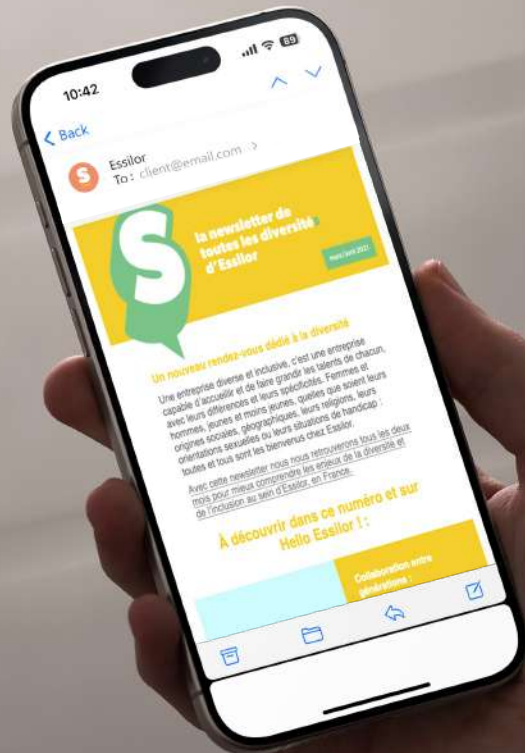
10:42

89

Back

S

Essilor
To: client@email.com >

la newsletter de toutes les diversités d'Essilor

Mars/avril 2021

Un nouveau rendez-vous dédié à la diversité

Une entreprise diverse et inclusive, c'est une entreprise capable d'accueillir et de faire grandir les talents de chacun, avec leurs différences et leurs spécificités. Femmes et hommes, jeunes et moins jeunes, quelles que soient leurs origines sociales, géographiques, leurs religions, leurs orientations sexuelles ou leurs situations de handicap : toutes et tous sont les bienvenus chez Essilor.

Avec cette newsletter nous nous retrouverons tous les deux mois pour mieux comprendre les enjeux de la diversité et de l'inclusion au sein d'Essilor, en France.

À découvrir dans ce numéro et sur Hello Essilor ! :

Collaboration entre générations :